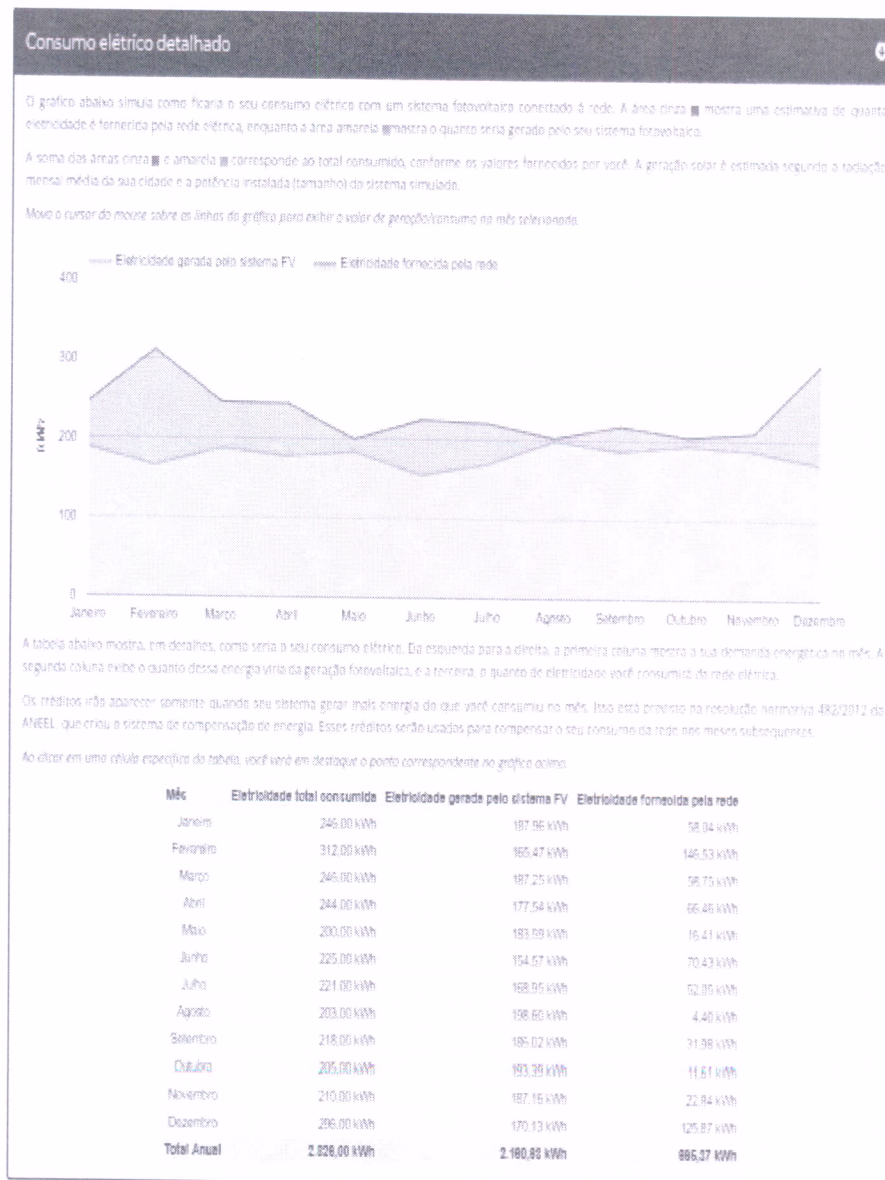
Consumo elétrico detalhado

O gráfico abaixo simula como ficaria o seu consumo elétrico com um sistema fotovoltaico conectado à rede. A área cinza ■ mostra uma estimativa de quanta eletricidade é fornecida pela rede elétrica, enquanto a área amarela ■ mostra o quanto seria gerado pelo seu sistema fotovoltaico.

A soma das áreas cinza ■ e amarela ■ corresponde ao total consumido, conforme os valores fornecidos por você. A geração solar é estimada segundo a radiação mensal média da sua cidade e a potência instalada (tamanho) do sistema simulado.

Mova o cursor do mouse sobre as linhas do gráfico para exibir o valor de geração/consumo no mês selecionado.

Eletricidade gerada pelo sistema FV — Eletricidade fornecida pela rede

400
300
200
100
0
kWh

Janeiro Fevereiro Março Abril Maio Junho Julho Agosto Setembro Outubro Novembro Dezembro

A tabela abaixo mostra, em detalhes, como seria o seu consumo elétrico. Da esquerda para a direita, a primeira coluna mostra a sua demanda energética no mês. A segunda coluna exibe o quanto dessa energia viria da geração fotovoltaica, e a terceira, o quanto de eletricidade você consumirá da rede elétrica.

Os créditos irão aparecer somente quando seu sistema gerar mais energia do que você consumiu no mês. Isso está previsto na resolução normativa 482/2012 da ANEEL, que criou o sistema de compensação de energia. Esses créditos serão usados para compensar o seu consumo da rede nos meses subsequentes.

Ao clicar em uma célula específica da tabela, você verá em destaque o ponto correspondente no gráfico acima.

| Mês | Eletricidade total consumida | Eletricidade gerada pelo sistema FV | Eletricidade fornecida pela rede |
|---|---|---|---|
| Janeiro | 246,00 kWh | 187,96 kWh | 58,04 kWh |
| Fevereiro | 312,00 kWh | 165,47 kWh | 146,53 kWh |
| Março | 246,00 kWh | 187,25 kWh | 58,75 kWh |
| Abril | 244,00 kWh | 177,54 kWh | 66,46 kWh |
| Maio | 200,00 kWh | 183,59 kWh | 16,41 kWh |
| Junho | 225,00 kWh | 154,57 kWh | 70,43 kWh |
| Julho | 221,00 kWh | 168,95 kWh | 52,05 kWh |
| Agosto | 203,00 kWh | 198,60 kWh | 4,40 kWh |
| Setembro | 218,00 kWh | 186,02 kWh | 31,98 kWh |
| Outubro | 205,00 kWh | 193,39 kWh | 11,61 kWh |
| Novembro | 210,00 kWh | 187,16 kWh | 22,84 kWh |
| Dezembro | 296,00 kWh | 170,13 kWh | 125,87 kWh |
| Total Anual | 2.826,00 kWh | 2.160,63 kWh | 665,37 kWh |